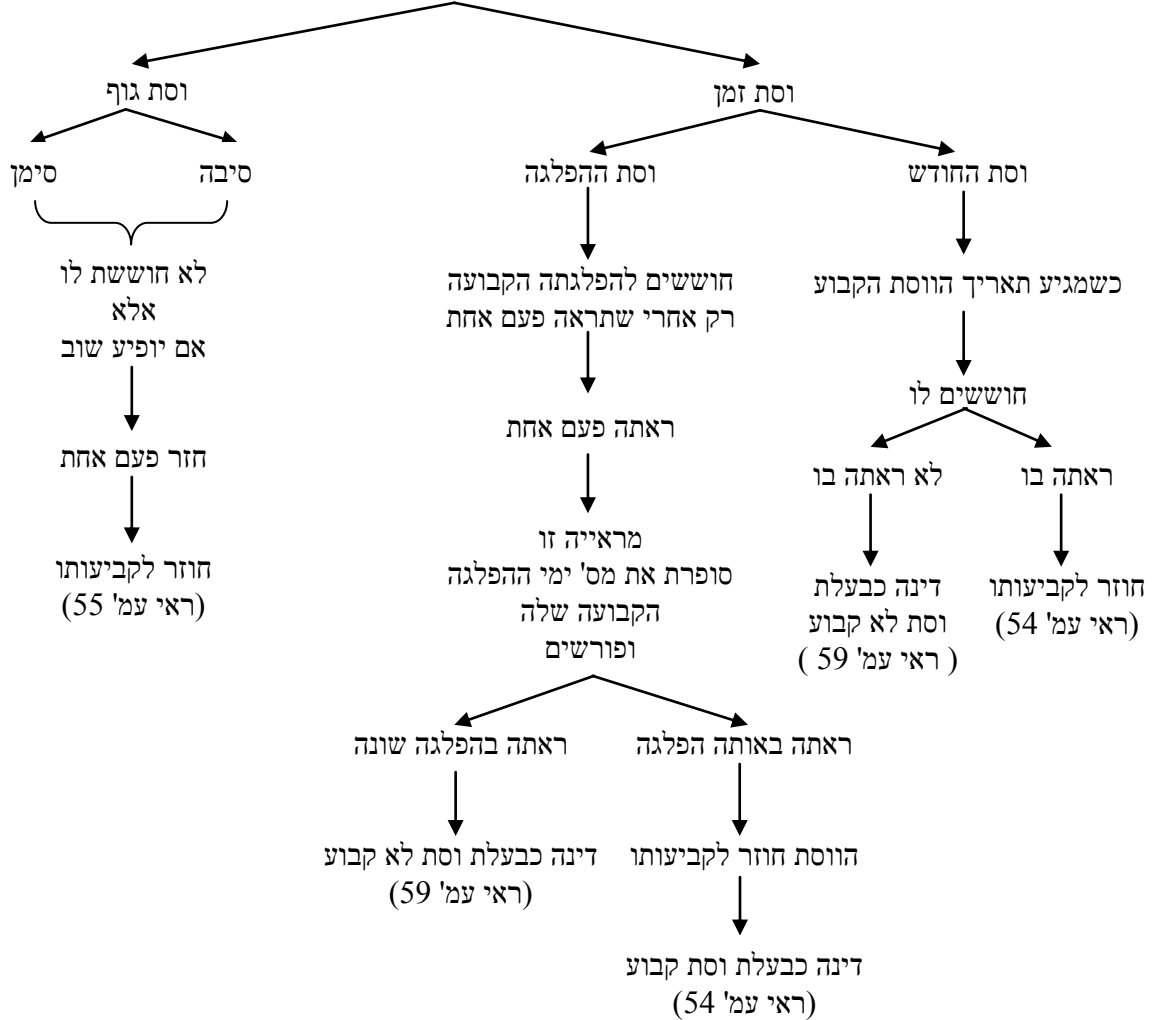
וסת זמן

וסת החודש

כשמגיע תאריך הווסת הקבוע

חוששים לו

ראתה בו

חוזר לקביעותו (ראי עמ' 54)

לא ראתה בו

דינה כבעלת וסת לא קבוע ( ראי עמ' 59 )

וסת ההפלגה

חוששים להפלגתה הקבועה רק אחרי שתראה פעם אחת

ראתה פעם אחת

מראייה זו סופרת את מס' ימי ההפלגה הקבועה שלה ופורשים

ראתה באותה הפלגה

הווסת חוזר לקביעותו

דינה כבעלת וסת קבוע (ראי עמ' 54)

ראתה בהפלגה שונה

דינה כבעלת וסת לא קבוע (ראי עמ' 59)

וסת גוף

סיבה

סימן

לא חוששת לו אלא אם יופיע שוב

חזר פעם אחת

חוזר לקביעותו (ראי עמ' 55)